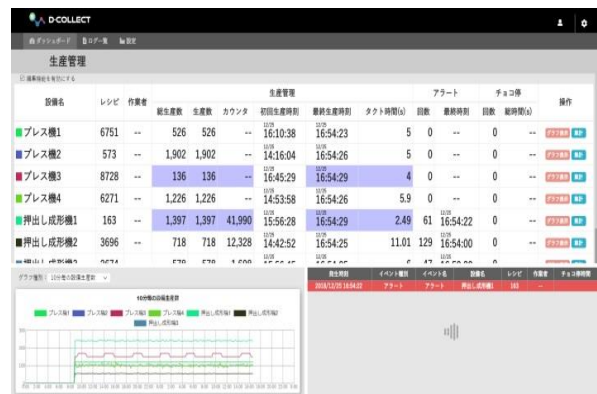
D-COLLECT

ダッシュボード　ログ一覧　設定

生産管理

☑ 稼働色を有効にする

| 設備名 | レシピ | 作業者 | 総生産数 | 生産数 | カウンタ | 初回生産時刻 | 最終生産時刻 | タクト時間(s) | アラート 回数 | アラート 最終時刻 | チョコ停 回数 | チョコ停 継時間(s) | 操作 |
|---|---|---|---|---|---|---|---|---|---|---|---|---|---|
| プレス機1 | 6751 | -- | 526 | 526 | -- | 11/25 16:10:38 | 11/25 16:54:23 | 5 | 0 | -- | 0 | -- | グラフ表示 集計 |
| プレス機2 | 573 | -- | 1,902 | 1,902 | -- | 11/25 14:16:04 | 11/25 16:54:26 | 5 | 0 | -- | 0 | -- | グラフ表示 集計 |
| プレス機3 | 8728 | -- | 136 | 136 | -- | 11/25 16:45:29 | 11/25 16:54:29 | 4 | 0 | -- | 0 | -- | グラフ表示 集計 |
| プレス機4 | 6271 | -- | 1,226 | 1,226 | -- | 11/25 14:53:58 | 11/25 16:54:26 | 5.9 | 0 | -- | 0 | -- | グラフ表示 集計 |
| 押出し成形機1 | 163 | -- | 1,397 | 1,397 | 41,990 | 11/25 15:56:28 | 11/25 16:54:29 | 2.49 | 61 | 11/25 16:54:22 | 0 | -- | グラフ表示 集計 |
| 押出し成形機2 | 3696 | -- | 718 | 718 | 12,328 | 11/25 14:42:52 | 11/25 16:54:25 | 11.01 | 129 | 11/25 16:54:00 | 0 | -- | グラフ表示 集計 |
| 押出し成形機3 | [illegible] | | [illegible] | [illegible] | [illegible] | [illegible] | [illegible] | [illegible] | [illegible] | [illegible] | | | |

グラフ種別　10分毎の設備生産数

10分毎の設備生産数

プレス機1　プレス機2　プレス機3　プレス機4　押出し成形機1　押出し成形機2　押出し成形機3

| 発生時刻 | イベント種別 | イベント名 | 設備名 | レシピ | 作業者 | チョコ停時間 |
|---|---|---|---|---|---|---|
| 2018/11/25 16:54:22 | アラート | アラート | 押出し成形機1 | 163 | -- | |